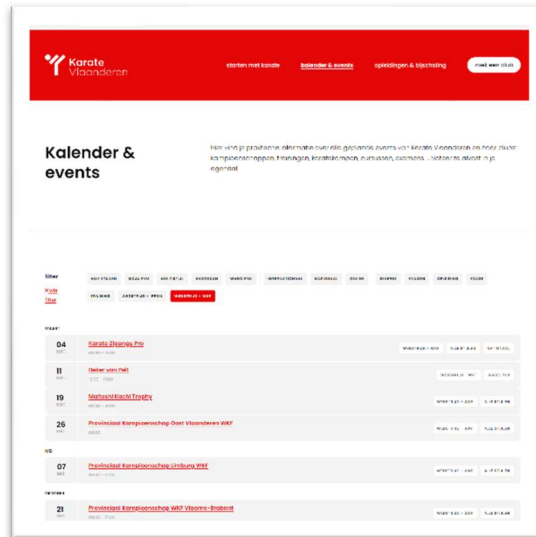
Karate Vlaanderen

starten met karate

kalender & events

opleidingen & bijscholing

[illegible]

Kalender & events

Hier vind je praktische informatie over alle geplande events van Karate Vlaanderen en haar clubs: kampioenschappen, trainingen, karatekampen, cursussen, examens ... Noteer ze alvast in je agenda!

filter

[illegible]

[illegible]

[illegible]

04
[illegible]

Karate Zijpenge Pro

11
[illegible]

Beker van Pelt

19
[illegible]

Maitoshi Kiachi Trophy

26
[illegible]

Provinciaal Kampioenschap Oost-Vlaanderen WKF

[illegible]

07
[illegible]

Provinciaal Kampioenschap Limburg WKF

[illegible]

21
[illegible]

Provinciaal Kampioenschap WKF Vlaams-Brabant